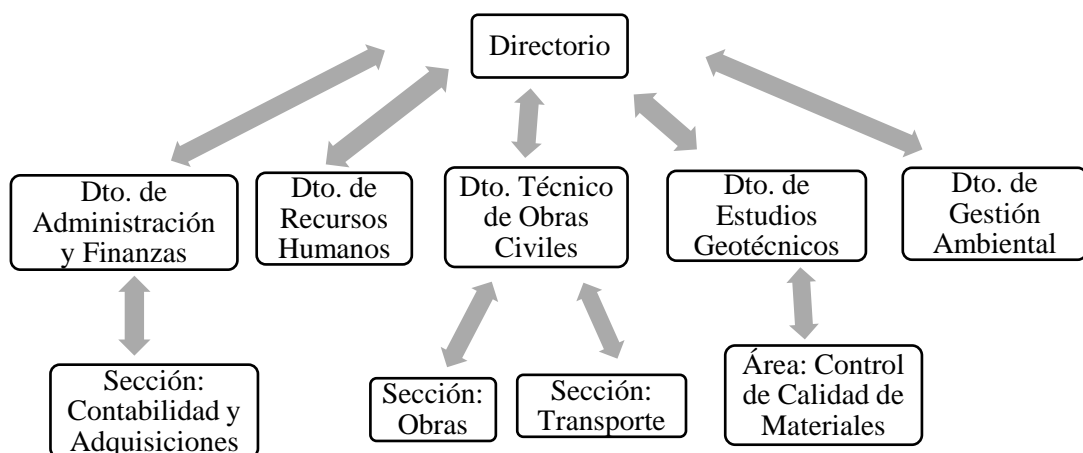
Directorio

Dto. de Administración y Finanzas

Dto. de Recursos Humanos

Dto. Técnico de Obras Civiles

Dto. de Estudios Geotécnicos

Dto. de Gestión Ambiental

Sección: Contabilidad y Adquisiciones

Sección: Obras

Sección: Transporte

Área: Control de Calidad de Materiales